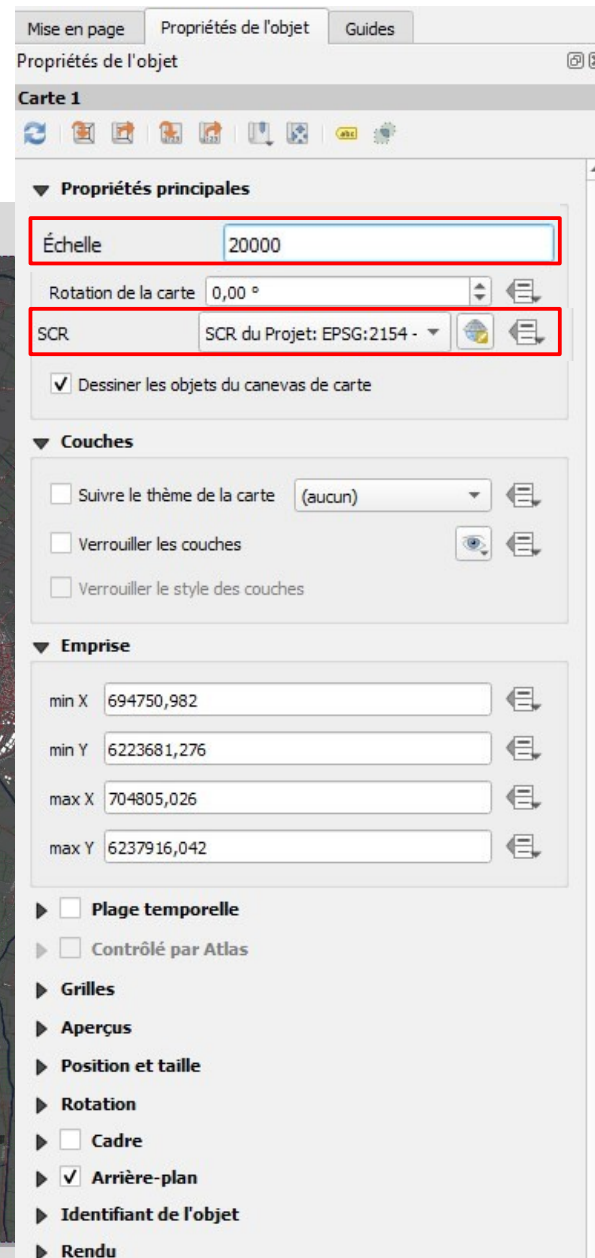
Mise en page | Propriétés de l'objet | Guides

Propriétés de l'objet

Carte 1

Propriétés principales

Échelle 20000

Rotation de la carte 0,00 °

SCR SCR du Projet: EPSG:2154 -

✓ Dessiner les objets du canevas de carte

Couches

Suivre le thème de la carte (aucun)

Verrouiller les couches

Verrouiller le style des couches

Emprise

min X 694750,982

min Y 6223681,276

max X 704805,026

max Y 6237916,042

Plage temporelle

Contrôlé par Atlas

Grilles

Aperçus

Position et taille

Rotation

Cadre

✓ Arrière-plan

Identifiant de l'objet

Rendu